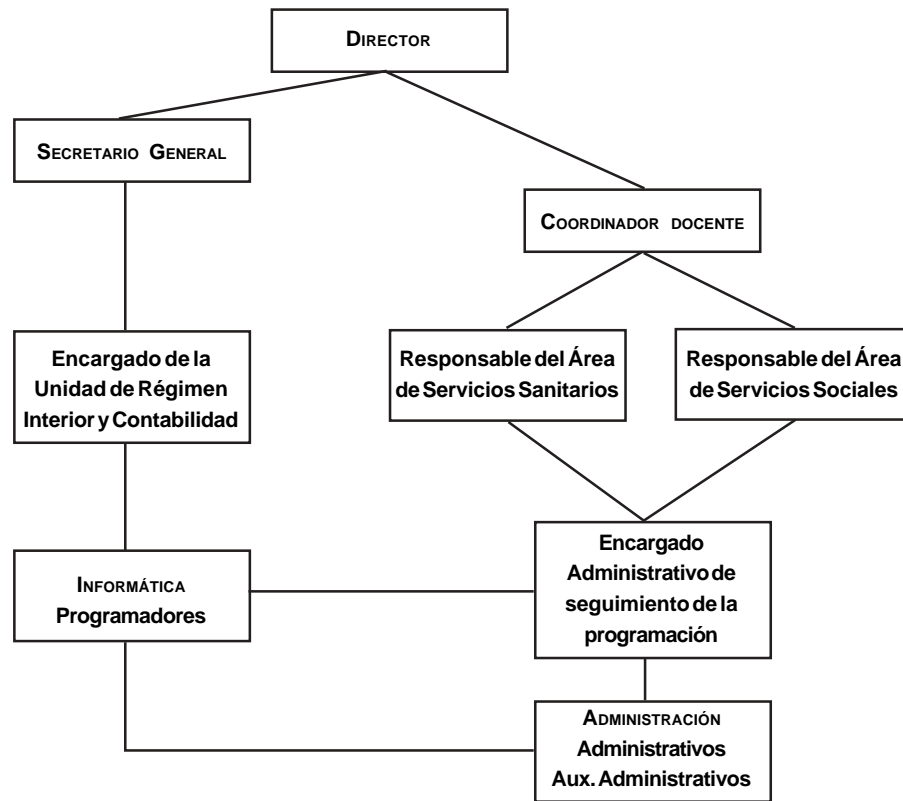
DIRECTOR

SECRETARIO GENERAL

COORDINADOR DOCENTE

Encargado de la Unidad de Régimen Interior y Contabilidad

Responsable del Área de Servicios Sanitarios

Responsable del Área de Servicios Sociales

INFORMÁTICA
Programadores

Encargado Administrativo de seguimiento de la programación

ADMINISTRACIÓN
Administrativos
Aux. Administrativos